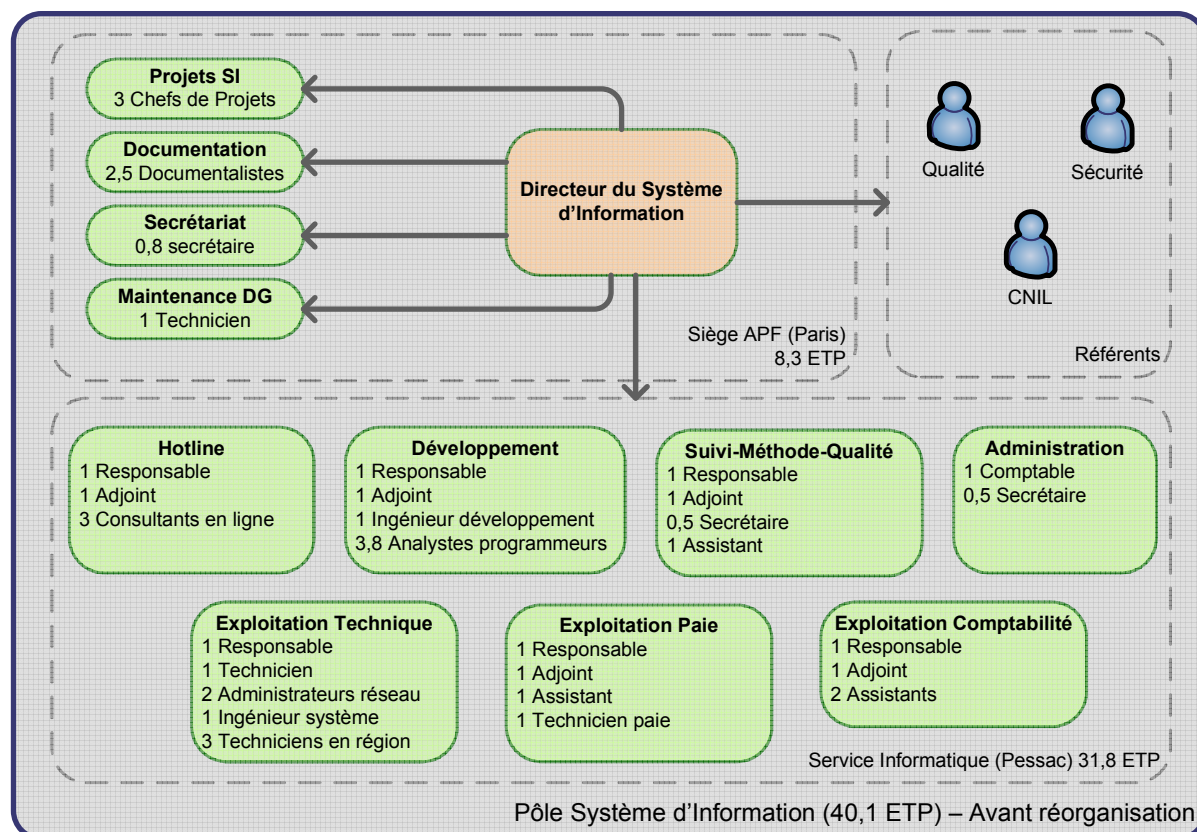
Projets SI
3 Chefs de Projets

Documentation
2,5 Documentalistes

Secrétariat
0,8 secrétaire

Maintenance DG
1 Technicien

Directeur du Système d'Information

Siège APF (Paris)
8,3 ETP

Qualité

Sécurité

CNIL

Référents

Hotline
1 Responsable
1 Adjoint
3 Consultants en ligne

Développement
1 Responsable
1 Adjoint
1 Ingénieur développement
3,8 Analystes programmeurs

Suivi-Méthode-Qualité
1 Responsable
1 Adjoint
0,5 Secrétaire
1 Assistant

Administration
1 Comptable
0,5 Secrétaire

Exploitation Technique
1 Responsable
1 Technicien
2 Administrateurs réseau
1 Ingénieur système
3 Techniciens en région

Exploitation Paie
1 Responsable
1 Adjoint
1 Assistant
1 Technicien paie

Exploitation Comptabilité
1 Responsable
1 Adjoint
2 Assistants

Service Informatique (Pessac) 31,8 ETP

Pôle Système d'Information (40,1 ETP) – Avant réorganisation